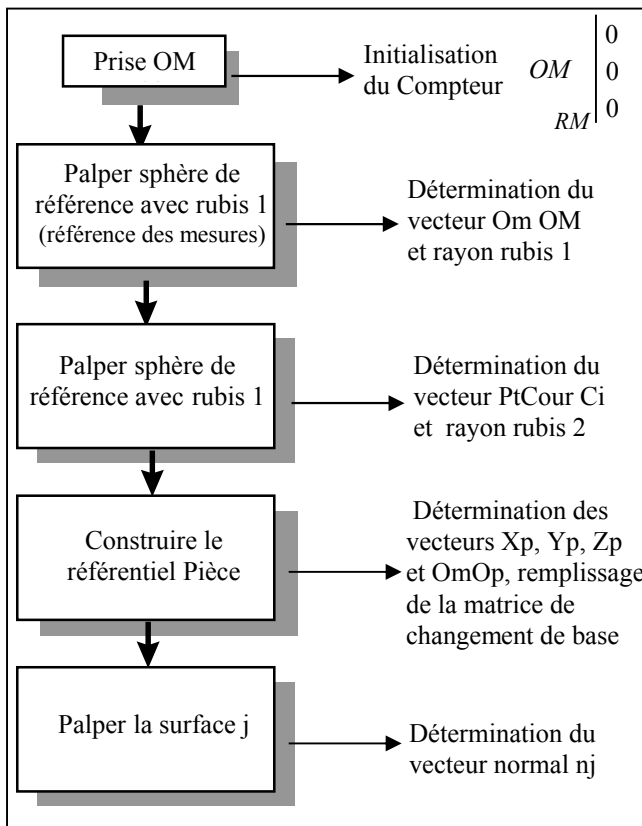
Prise OM

Initialisation du Compteur $OM \Big|_{RM} \begin{matrix} 0 \\ 0 \\ 0 \end{matrix}$

Palper sphère de référence avec rubis 1 (référence des mesures)

Détermination du vecteur Om OM et rayon rubis 1

Palper sphère de référence avec rubis 1

Détermination du vecteur PtCour Ci et rayon rubis 2

Construire le référentiel Pièce

Détermination des vecteurs Xp, Yp, Zp et OmOp, remplissage de la matrice de changement de base

Palper la surface j

Détermination du vecteur normal nj